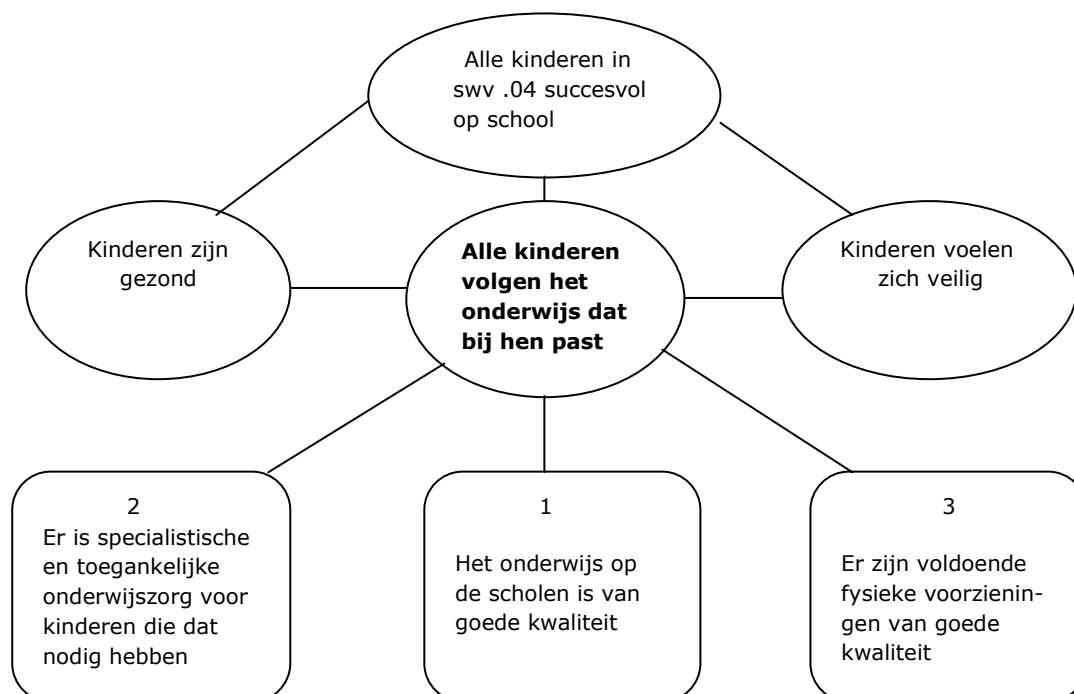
Alle kinderen in swv .04 succesvol op school

Kinderen zijn gezond

**Alle kinderen volgen het onderwijs dat bij hen past**

Kinderen voelen zich veilig

2
Er is specialistische en toegankelijke onderwijszorg voor kinderen die dat nodig hebben

1
Het onderwijs op de scholen is van goede kwaliteit

3
Er zijn voldoende fysieke voorzieningen van goede kwaliteit